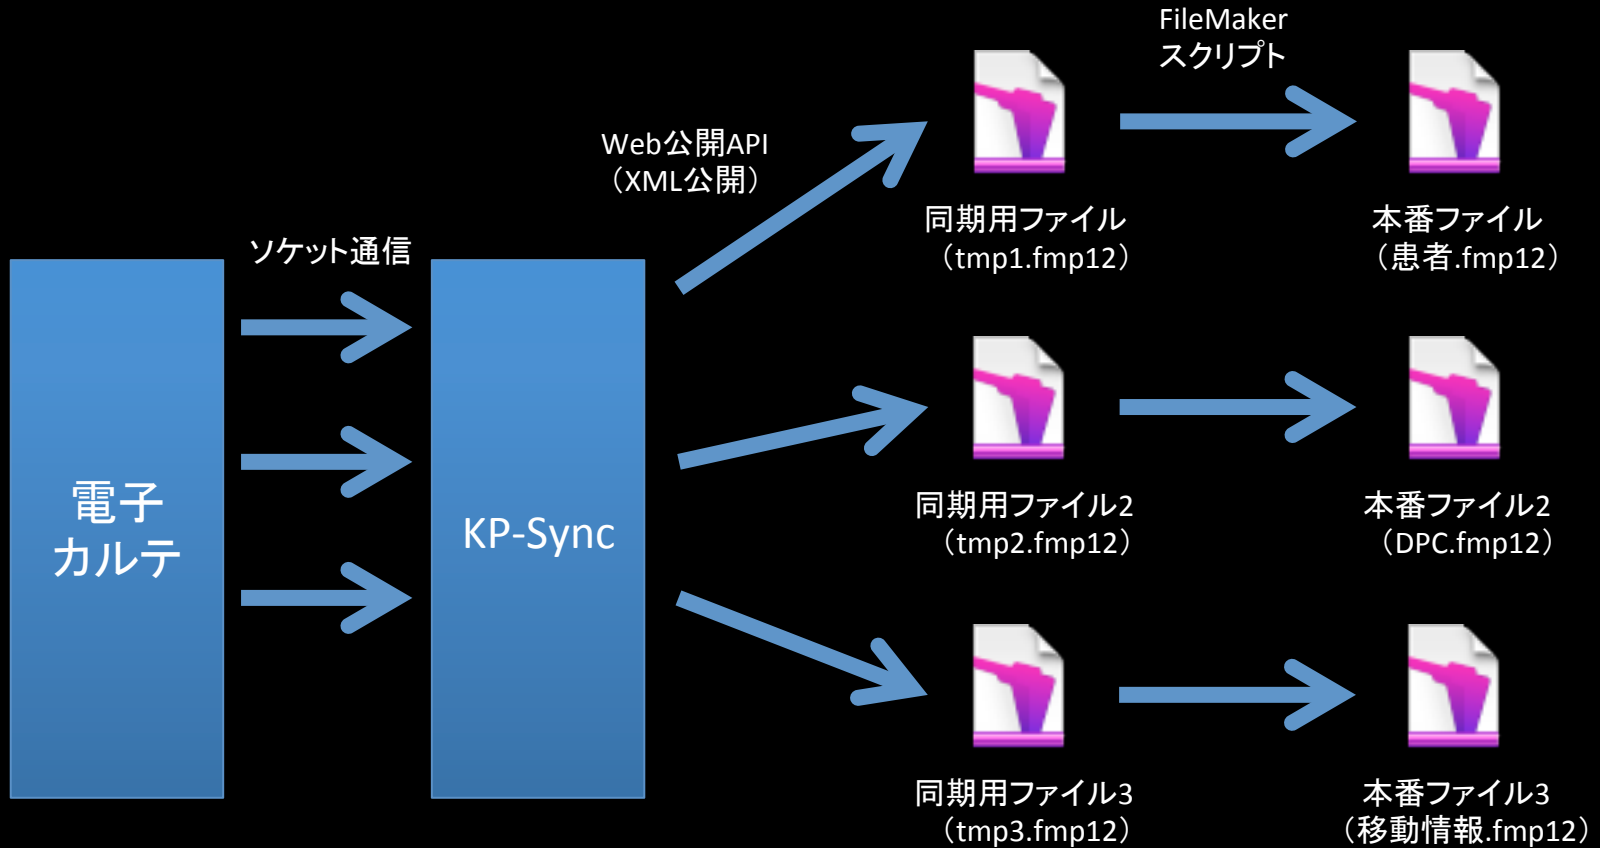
FileMaker
スクリプト

Web公開API
（XML公開）

ソケット通信

電子
カルテ

KP-Sync

同期用ファイル
（tmp1.fmp12）

本番ファイル
（患者.fmp12）

同期用ファイル2
（tmp2.fmp12）

本番ファイル2
（DPC.fmp12）

同期用ファイル3
（tmp3.fmp12）

本番ファイル3
（移動情報.fmp12）